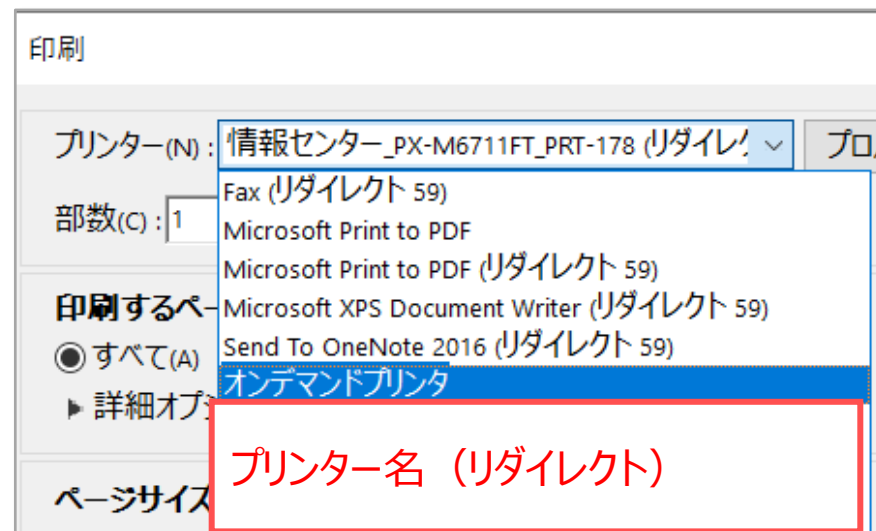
印刷

プリンター(N)：情報センター_PX-M6711FT_PRT-178 (リダイレク

プロ

部数(C)：1

Fax (リダイレクト 59)
Microsoft Print to PDF
Microsoft Print to PDF (リダイレクト 59)
Microsoft XPS Document Writer (リダイレクト 59)
Send To OneNote 2016 (リダイレクト 59)
オンデマンドプリンタ

印刷するペ
すべて(A)
詳細オプ

プリンター名（リダイレクト）

ページサイズ